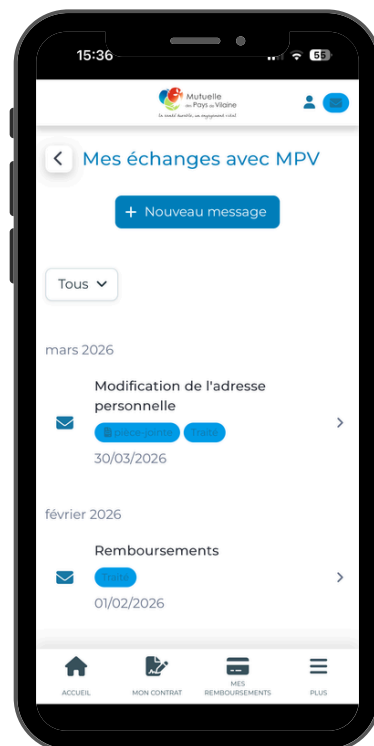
15:36

55

Mutuelle des Pays de Vilaine

La santé locale, un engagement local

Mes échanges avec MPV

+ Nouveau message

Tous

mars 2026

Modification de l'adresse personnelle

pièce-jointe Traité

30/03/2026

février 2026

Remboursements

Traité

01/02/2026

ACCUEIL

MON CONTRAT

MES REMBOURSEMENTS

PLUS